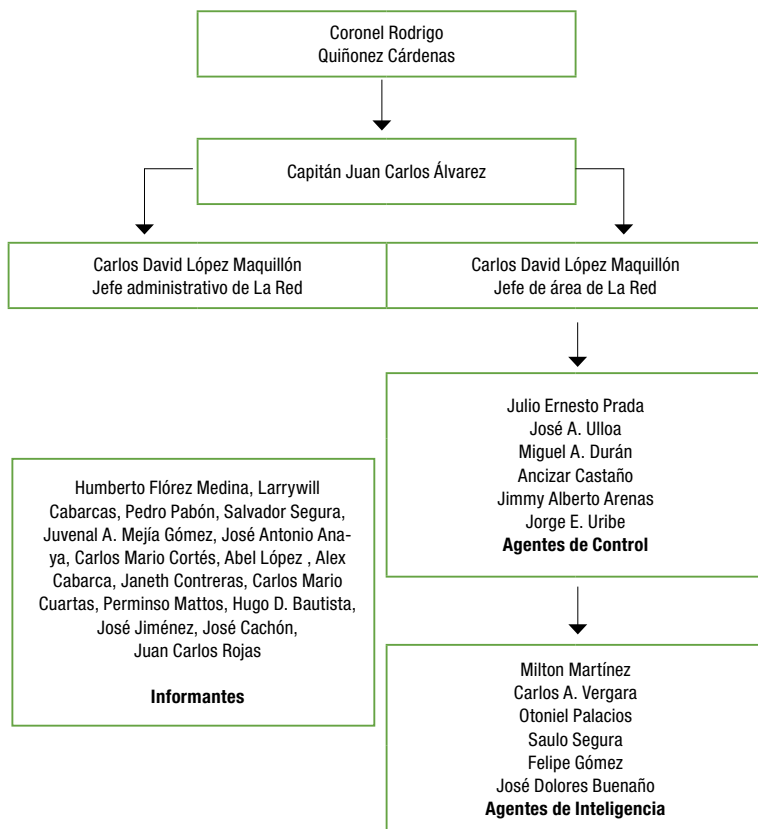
Coronel Rodrigo
Quiñonez Cárdenas

Capitán Juan Carlos Álvarez

Carlos David López Maquillón
Jefe administrativo de La Red

Carlos David López Maquillón
Jefe de área de La Red

Julio Ernesto Prada
José A. Ulloa
Miguel A. Durán
Ancizar Castaño
Jimmy Alberto Arenas
Jorge E. Uribe
**Agentes de Control**

Humberto Flórez Medina, Larrywill Cabarcas, Pedro Pabón, Salvador Segura, Juvenal A. Mejía Gómez, José Antonio Anaya, Carlos Mario Cortés, Abel López , Alex Cabarca, Janeth Contreras, Carlos Mario Cuartas, Perminso Mattos, Hugo D. Bautista, José Jiménez, José Cachón, Juan Carlos Rojas

**Informantes**

Milton Martínez
Carlos A. Vergara
Otoniel Palacios
Saulo Segura
Felipe Gómez
José Dolores Buenaño
**Agentes de Inteligencia**